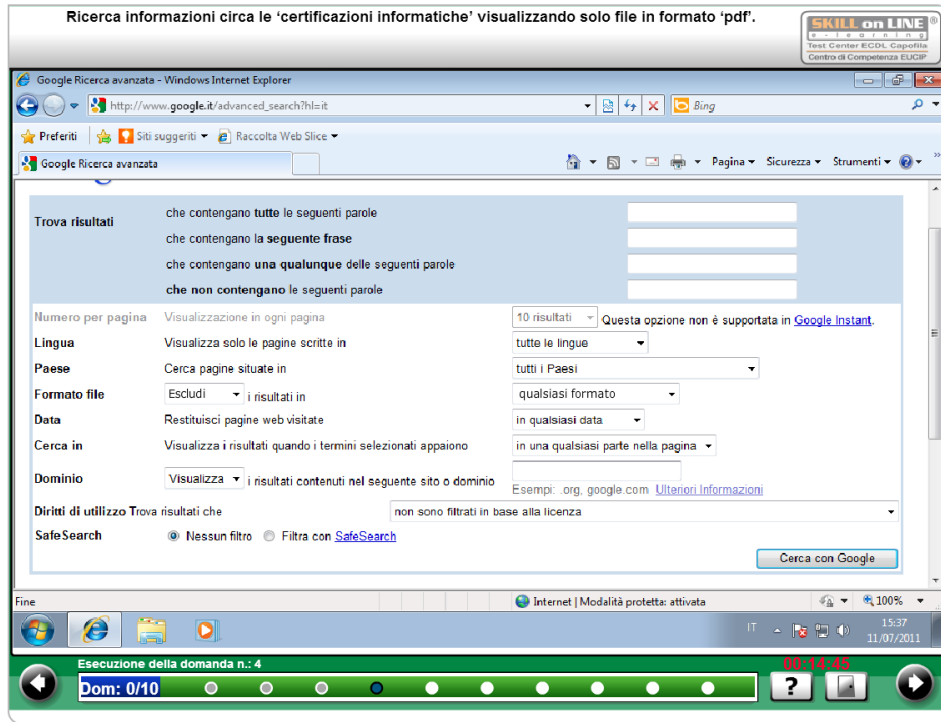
Ricerca informazioni circa le 'certificazioni informatiche' visualizzando solo file in formato 'pdf'.

SKILL on LINE®
e-learning
Test Center ECDL Capofila
Centro di Competenza EUCIP

Google Ricerca avanzata - Windows Internet Explorer

http://www.google.it/advanced_search?hl=it

Bing

Preferiti | Siti suggeriti ▾ | Raccolta Web Slice ▾

Google Ricerca avanzata

Pagina ▾ Sicurezza ▾ Strumenti ▾

Trova risultati
che contengano tutte le seguenti parole
che contengano la seguente frase
che contengano una qualunque delle seguenti parole
che non contengano le seguenti parole

Numero per pagina | Visualizzazione in ogni pagina | 10 risultati | Questa opzione non è supportata in Google Instant.
Lingua | Visualizza solo le pagine scritte in | tutte le lingue
Paese | Cerca pagine situate in | tutti i Paesi
Formato file | Escludi i risultati in | qualsiasi formato
Data | Restituisci pagine web visitate | in qualsiasi data
Cerca in | Visualizza i risultati quando i termini selezionati appaiono | in una qualsiasi parte nella pagina
Dominio | Visualizza i risultati contenuti nel seguente sito o dominio | Esempi: .org, google.com Ulteriori Informazioni
Diritti di utilizzo Trova risultati che | non sono filtrati in base alla licenza
SafeSearch | Nessun filtro | Filtra con SafeSearch

Cerca con Google

Fine
Internet | Modalità protetta: attivata
100%

IT
15:37
11/07/2011

Esecuzione della domanda n.: 4
00:14:45
Dom: 0/10
?